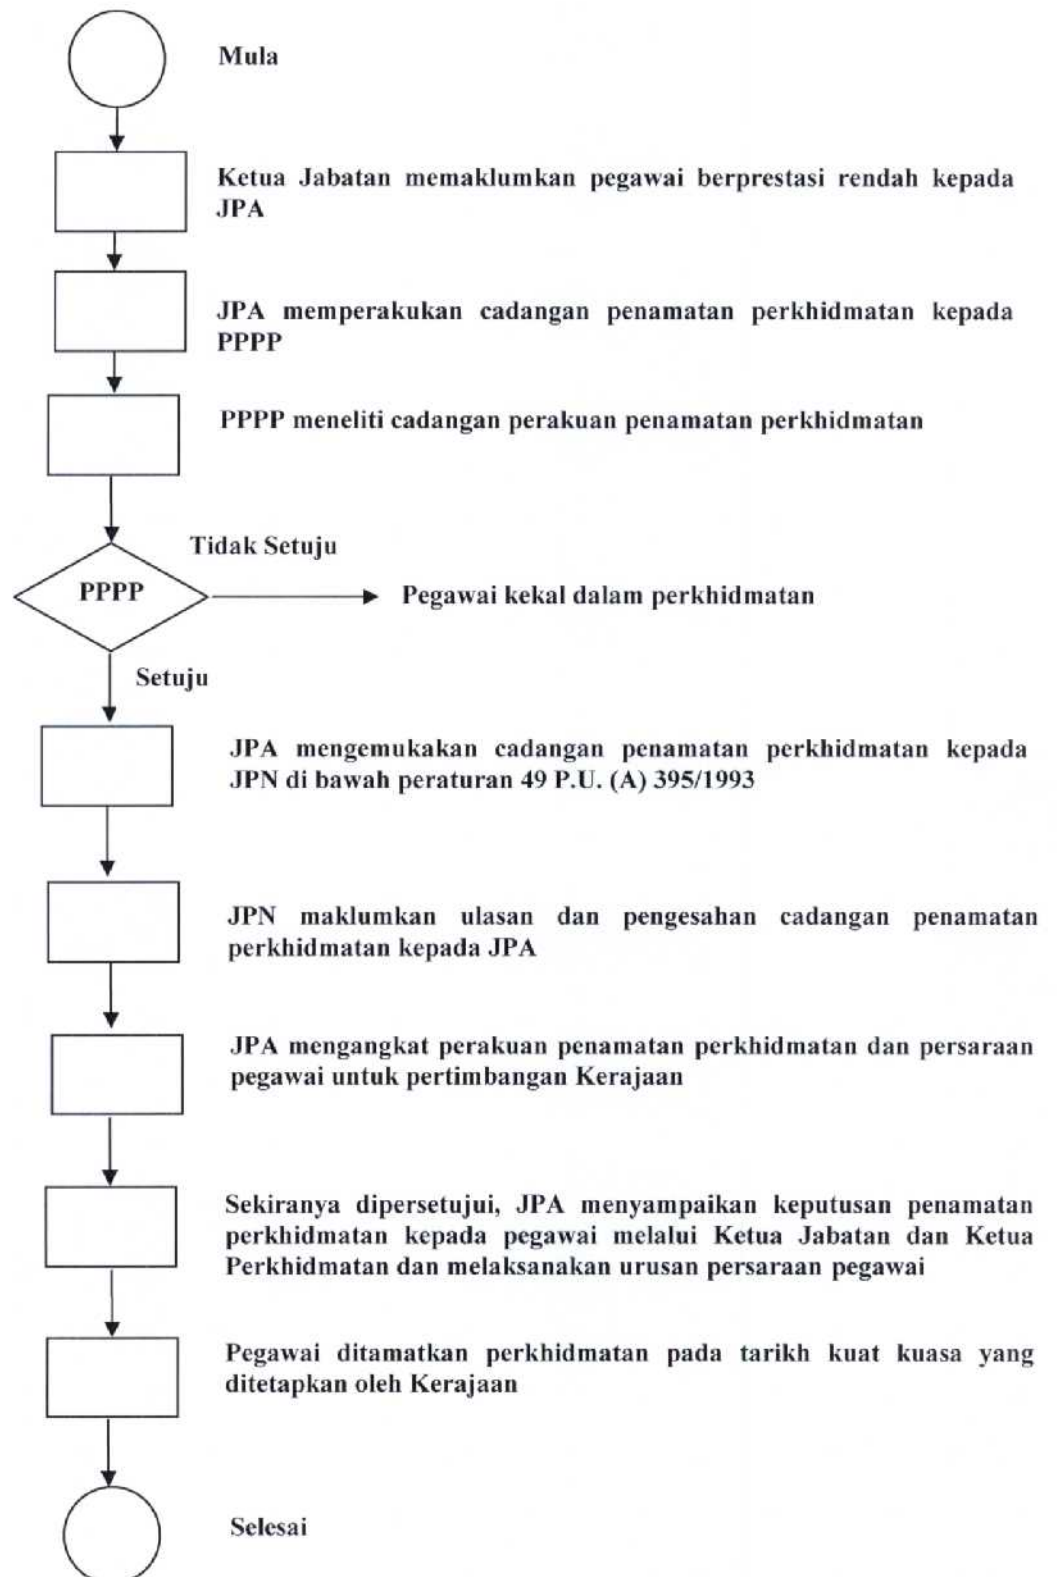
Mula

Ketua Jabatan memaklumkan pegawai berprestasi rendah kepada JPA

JPA memperakukan cadangan penamatan perkhidmatan kepada PPPP

PPPP meneliti cadangan perakuan penamatan perkhidmatan

Tidak Setuju

PPPP

Pegawai kekal dalam perkhidmatan

Setuju

JPA mengemukakan cadangan penamatan perkhidmatan kepada JPN di bawah peraturan 49 P.U. (A) 395/1993

JPN maklumkan ulasan dan pengesahan cadangan penamatan perkhidmatan kepada JPA

JPA mengangkat perakuan penamatan perkhidmatan dan persaraan pegawai untuk pertimbangan Kerajaan

Sekiranya dipersetujui, JPA menyampaikan keputusan penamatan perkhidmatan kepada pegawai melalui Ketua Jabatan dan Ketua Perkhidmatan dan melaksanakan urusan persaraan pegawai

Pegawai ditamatkan perkhidmatan pada tarikh kuat kuasa yang ditetapkan oleh Kerajaan

Selesai